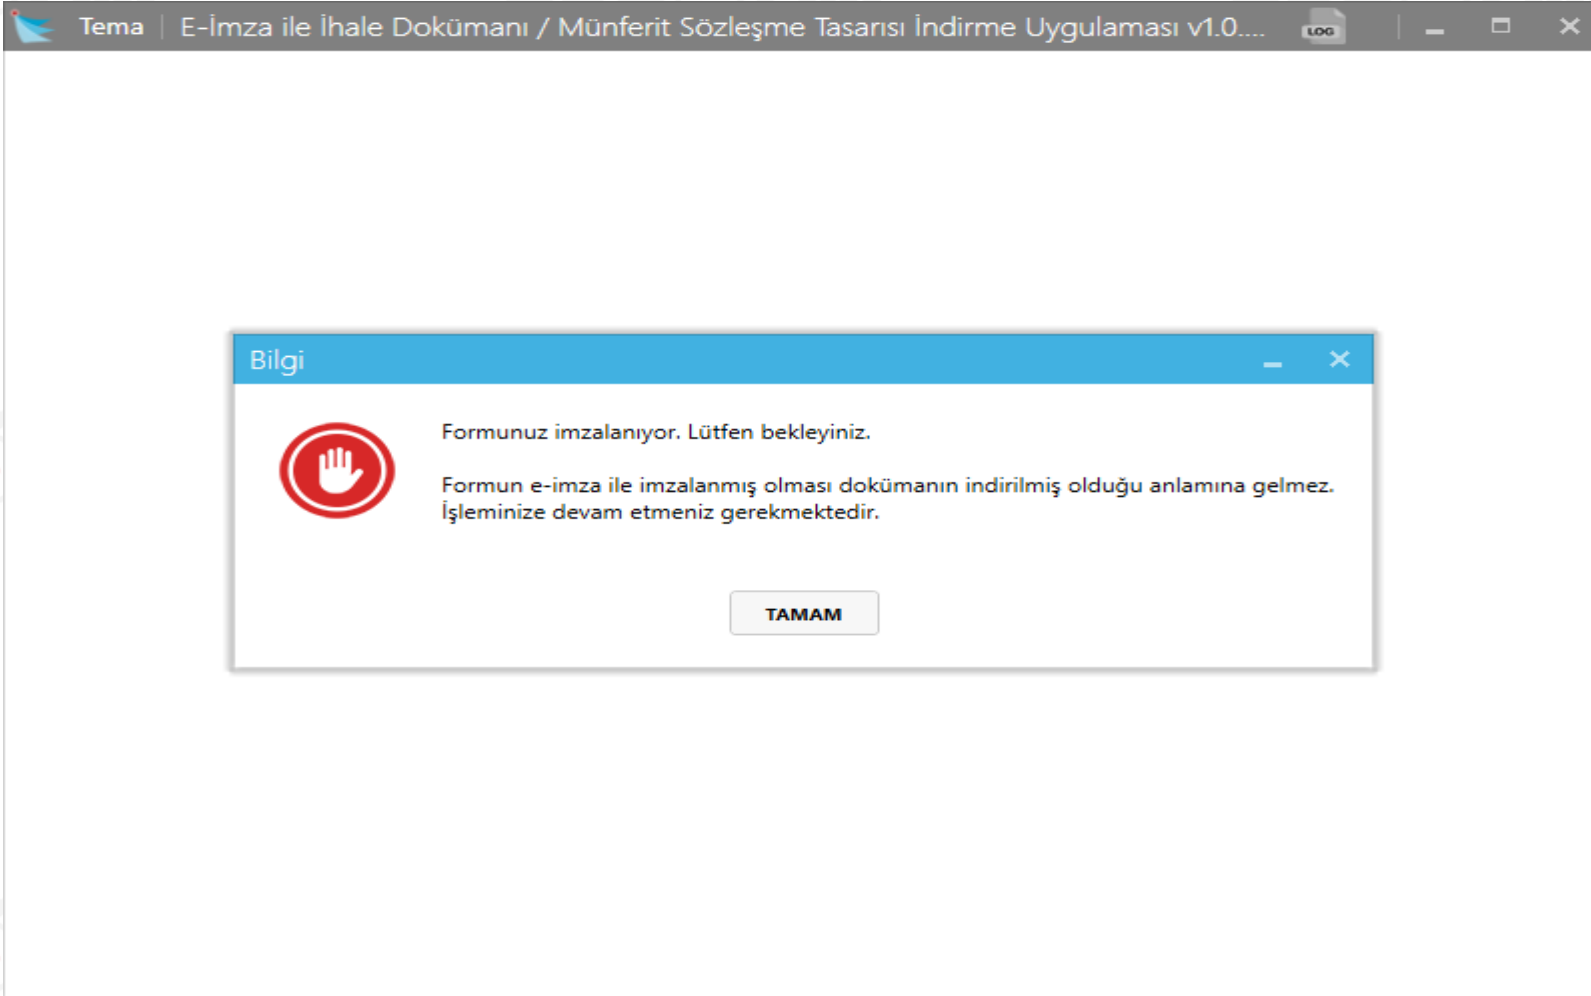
Tema | E-İmza ile İhale Dokümanı / Münferit Sözleşme Tasarısı İndirme Uygulaması v1.0....

LOG

Bilgi

Formunuz imzalanıyor. Lütfen bekleyiniz.

Formun e-imza ile imzalanmış olması dokümanın indirilmiş olduğu anlamına gelmez. İşleminize devam etmeniz gerekmektedir.

TAMAM